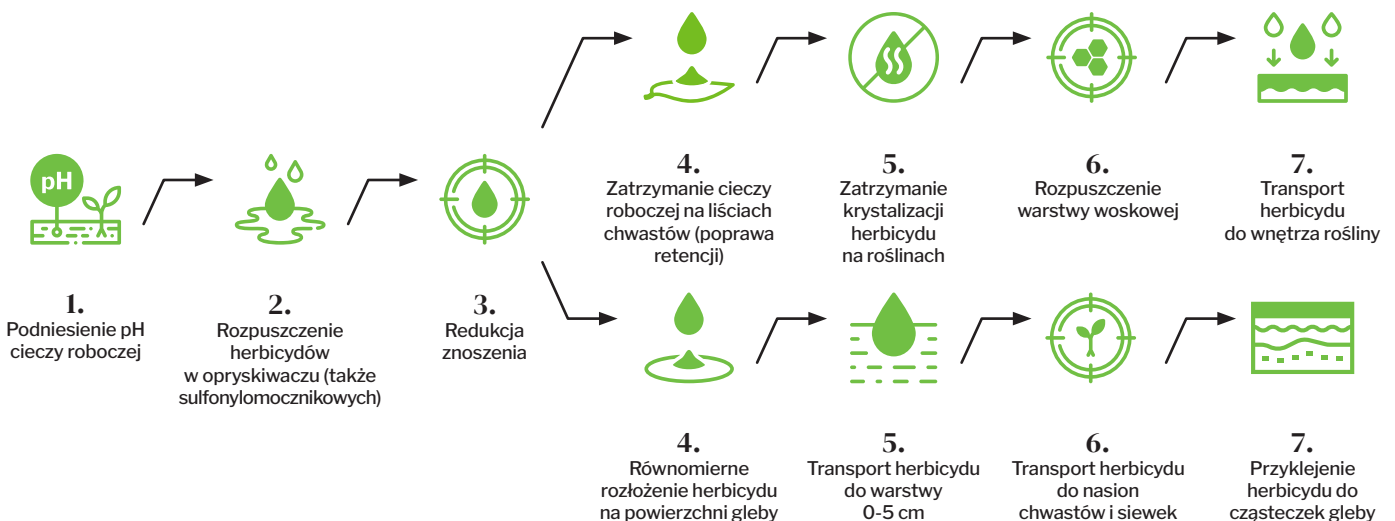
pH

1.
Podniesienie pH cieczy roboczej

2.
Rozpuszczenie herbicydów w opryskiwaczu (także sulfonylomocznikowych)

3.
Redukcja znoszenia

4.
Zatrzymanie cieczy roboczej na liściach chwastów (poprawa retencji)

5.
Zatrzymanie krystalizacji herbicydu na roślinach

6.
Rozpuszczenie warstwy woskowej

7.
Transport herbicydu do wnętrza rośliny

4.
Równomierne rozłożenie herbicydu na powierzchni gleby

5.
Transport herbicydu do warstwy 0-5 cm

6.
Transport herbicydu do nasion chwastów i siewek

7.
Przyklejenie herbicydu do cząsteczek gleby